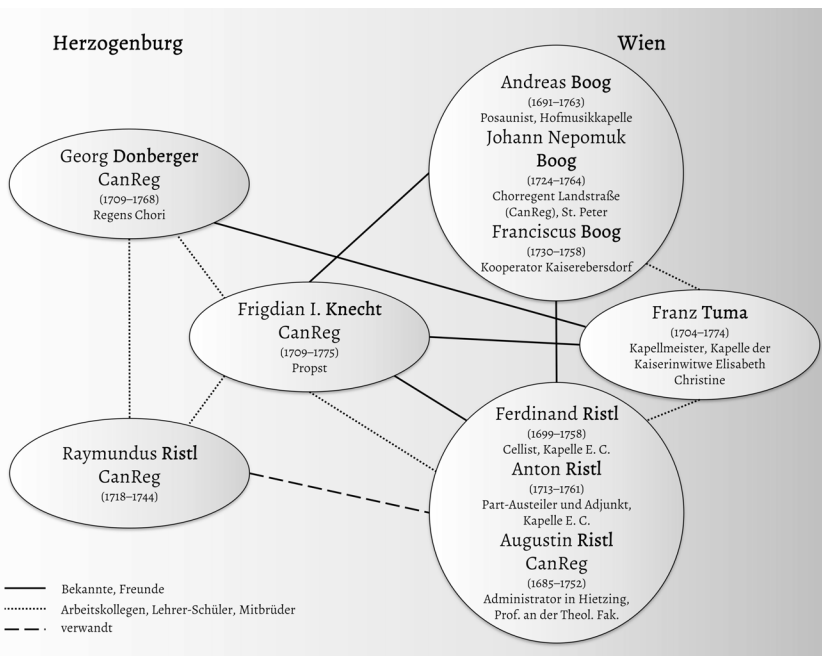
Herzogenburg

Wien

Andreas Boog
(1691–1763)
Posaunist, Hofmusikkapelle
Johann Nepomuk Boog
(1724–1764)
Chorregent Landstraße (CanReg), St. Peter
Franciscus Boog
(1730–1758)
Kooperator Kaiserebersdorf

Georg Donberger CanReg
(1709–1768)
Regens Chori

Frigdian I. Knecht CanReg
(1709–1775)
Propst

Franz Tuma
(1704–1774)
Kapellmeister, Kapelle der Kaiserinwitwe Elisabeth Christine

Raymundus Ristl CanReg
(1718–1744)

Ferdinand Ristl
(1699–1758)
Cellist, Kapelle E. C.
Anton Ristl
(1713–1761)
Part-Austeiler und Adjunkt, Kapelle E. C.
Augustin Ristl CanReg
(1685–1752)
Administrator in Hietzing, Prof. an der Theol. Fak.

Bekannte, Freunde
Arbeitskollegen, Lehrer-Schüler, Mitbrüder
verwandt